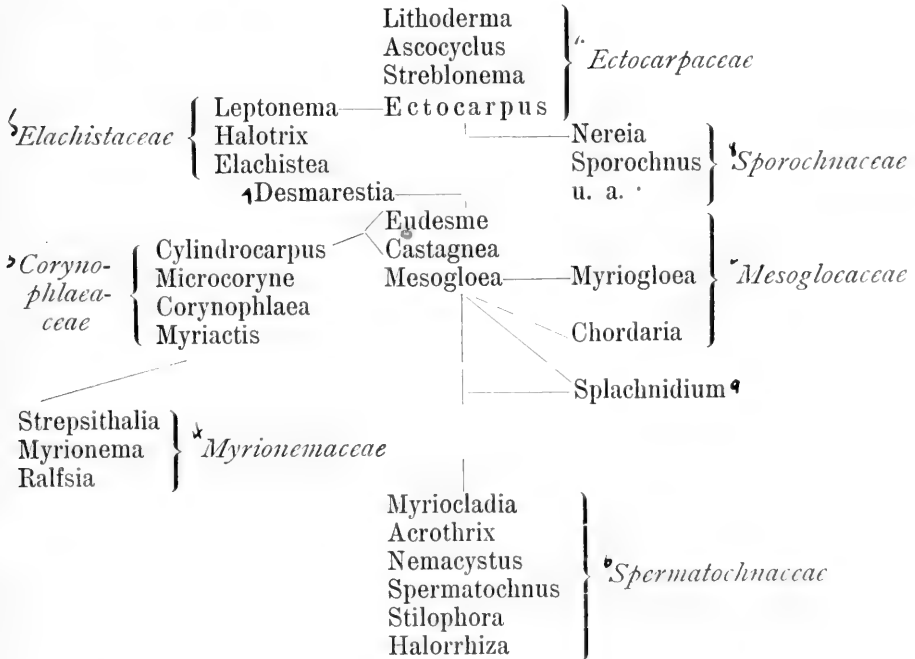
Lithoderma
Ascocyclus
Streblonema
Ectocarpus

Ectocarpaceae

Elachistaceae

Leptonema
Halotrix
Elachistea

Nereia
Sporochnus
u. a.

Sporochnaceae

Desmarestia

Eudesme
Castagnea
Mesogloea

Corynophlaeaceae

Cylindrocarpus
Microcoryne
Corynophlaea
Myriactis

Myriogloea
Chordaria

Mesogloeaceae

Splachnidium

Strepsithalia
Myrionema
Ralfsia

Myrionemaceae

Myriocladia
Acrothrix
Nemacystus
Spermatochnus
Stilophora
Halorrhiza

Spermatochnaceae